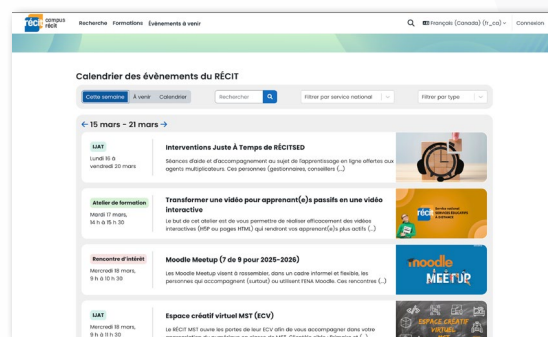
récit campus récit Recherche Formations Événements à venir

Français (Canada) (fr_ca) Connexion

Calendrier des évènements du RÉCIT

Cette semaine À venir Calendrier

Rechercher

Filtrer par service national

Filtrer par type

← 15 mars - 21 mars →

LIAT

Lundi 16 à vendredi 20 mars

Interventions Juste À Temps de RÉCITSED

Séances d'aide et d'accompagnement au sujet de l'apprentissage en ligne offertes aux agents multiplicateurs. Ces personnes (gestionnaires, conseillers (...)

Atelier de formation

Mardi 17 mars, 14 h à 15 h 30

Transformer une vidéo pour apprenant(e)s passifs en une vidéo interactive

Le but de cet atelier est de vous permettre de réaliser efficacement des vidéos interactives (H5P ou pages HTML) qui rendront vos apprenant(e)s plus actifs (...)

récit Service national SERVICES ÉDUCATIFS À DISTANCE

Rencontre d'intérêt

Mercredi 18 mars, 9 h à 10 h 30

Moodle Meetup (7 de 9 pour 2025-2026)

Les Moodle Meetup visent à rassembler, dans un cadre informel et flexible, les personnes qui accompagnent (surtout) ou utilisent FENA Moodle. Ces rencontres (...)

moodle MEETUP

LIAT

Mercredi 18 mars, 9 h à 11 h 30

Espace créatif virtuel MST (ECV)

Le RÉCIT MST ouvre les portes de leur ECV afin de vous accompagner dans votre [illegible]

ESPACE CRÉATIF VIRTUEL